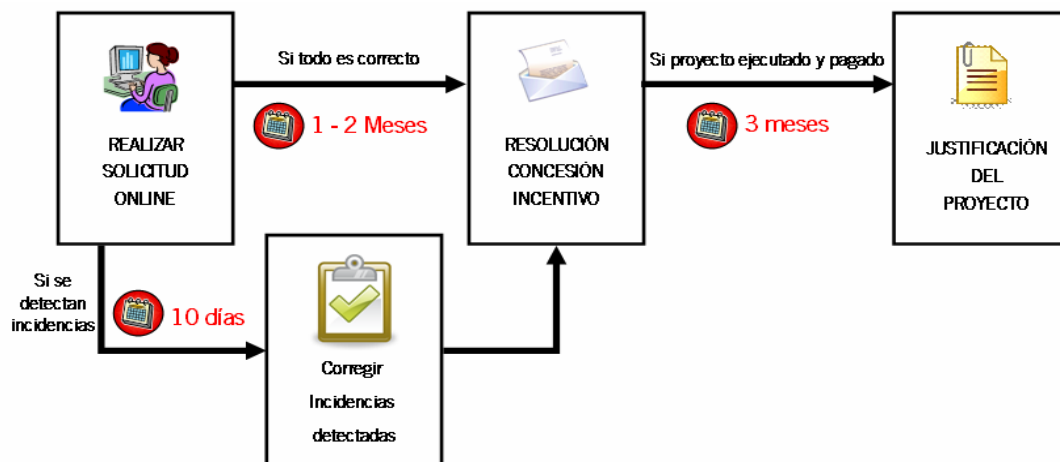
REALIZAR SOLICITUD ONLINE

Si todo es correcto

1 - 2 Meses

RESOLUCIÓN CONCESIÓN INCENTIVO

Si proyecto ejecutado y pagado

3 meses

JUSTIFICACIÓN DEL PROYECTO

Si se detectan incidencias

10 días

Corregir Incidencias detectadas